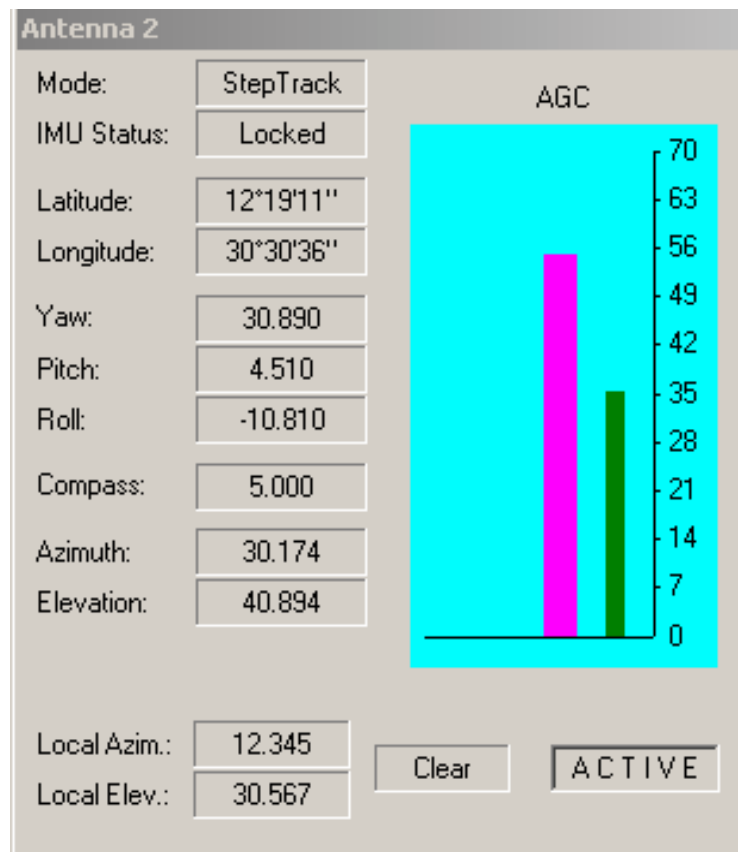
Antenna 2

Mode: StepTrack
IMU Status: Locked

Latitude: 12°19'11''
Longitude: 30°30'36''

Yaw: 30.890
Pitch: 4.510
Roll: -10.810

Compass: 5.000

Azimuth: 30.174
Elevation: 40.894

AGC

70
63
56
49
42
35
28
21
14
7
0

Local Azim.: 12.345
Local Elev.: 30.567

Clear

ACTIVE